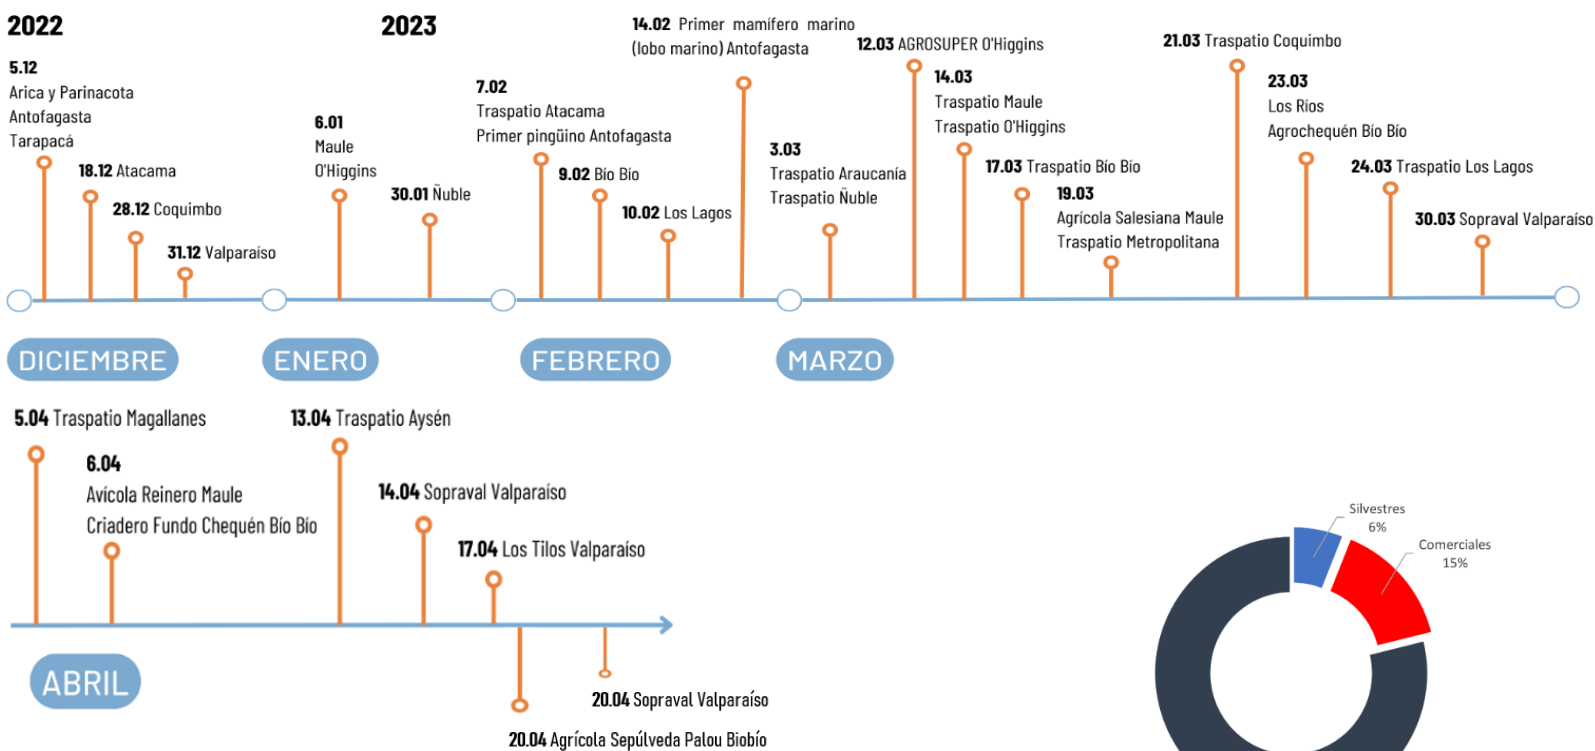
2022

2023

5.12
Arica y Parinacota
Antofagasta
Tarapacá

18.12 Atacama

28.12 Coquimbo

31.12 Valparaíso

6.01
Maule
O'Higgins

30.01 Ñuble

7.02
Traspatio Atacama
Primer pingüino Antofagasta

9.02 Bío Bío

10.02 Los Lagos

14.02 Primer mamífero marino (lobo marino) Antofagasta

3.03
Traspatio Araucanía
Traspatio Ñuble

12.03 AGROSUPER O'Higgins

14.03
Traspatio Maule
Traspatio O'Higgins

17.03 Traspatio Bío Bio

19.03
Agrícola Salesiana Maule
Traspatio Metropolitana

21.03 Traspatio Coquimbo

23.03
Los Ríos
Agrochequén Bío Bío

24.03 Traspatio Los Lagos

30.03 Sopraval Valparaíso

DICIEMBRE

ENERO

FEBRERO

MARZO

5.04 Traspatio Magallanes

6.04
Avícola Reinero Maule
Criadero Fundo Chequén Bío Bío

13.04 Traspatio Aysén

14.04 Sopraval Valparaíso

17.04 Los Tilos Valparaíso

ABRIL

20.04 Sopraval Valparaíso

20.04 Agrícola Sepúlveda Palou Biobío

Silvestres
6%

Comerciales
15%